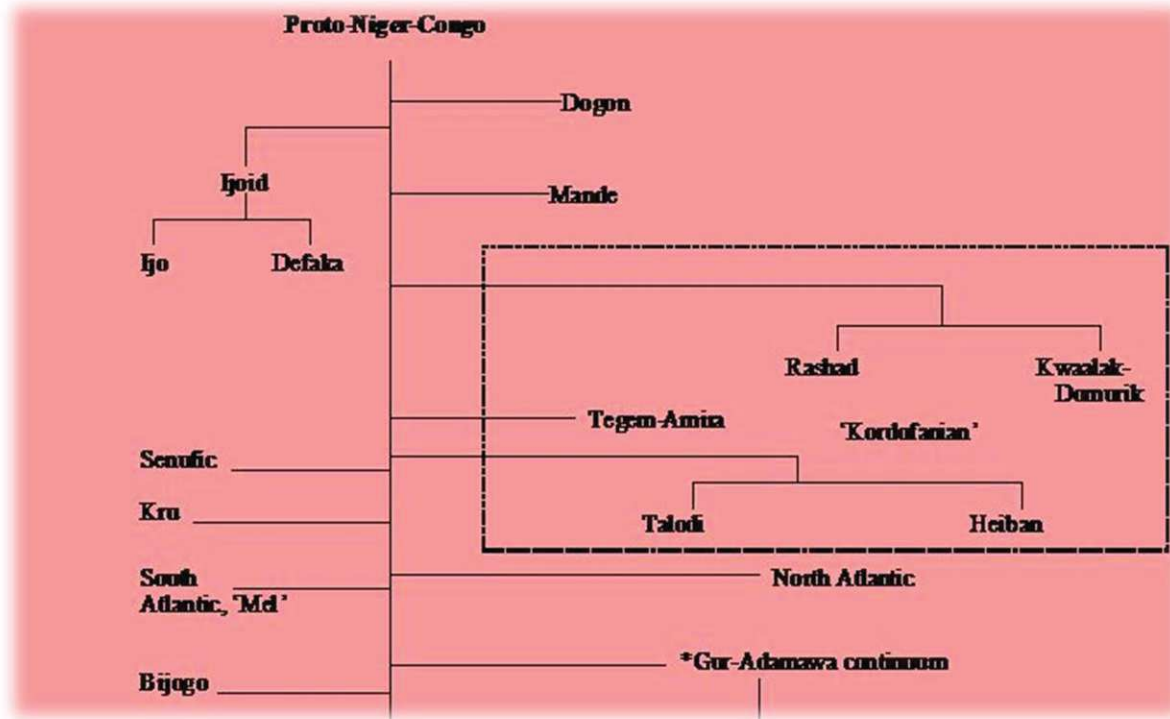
Proto-Niger-Congo

Dogon

Ijoid

Mande

Ijo

Defaka

Rashad

Kwaalak-Domurik

Tegem-Amira

'Kordofanian'

Senufic

Kru

Talodi

Heiban

South Atlantic, 'Mel'

North Atlantic

*Gur-Adamawa continuum

Bijogo